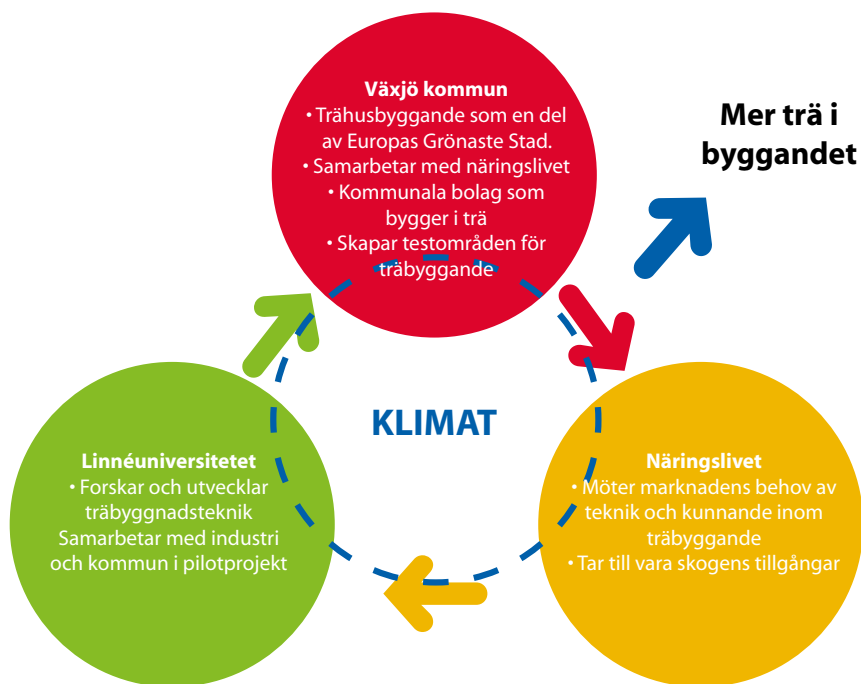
Växjö kommun
• Trähusbyggande som en del av Europas Grönaste Stad.
• Samarbetar med näringslivet
• Kommunala bolag som bygger i trä
• Skapar testområden för träbyggande

Mer trä i byggandet

KLIMAT

Linnéuniversitetet
• Forskar och utvecklar träbyggnadsteknik
Samarbetar med industri och kommun i pilotprojekt

Näringslivet
• Möter marknadens behov av teknik och kunnande inom träbyggande
• Tar till vara skogens tillgångar